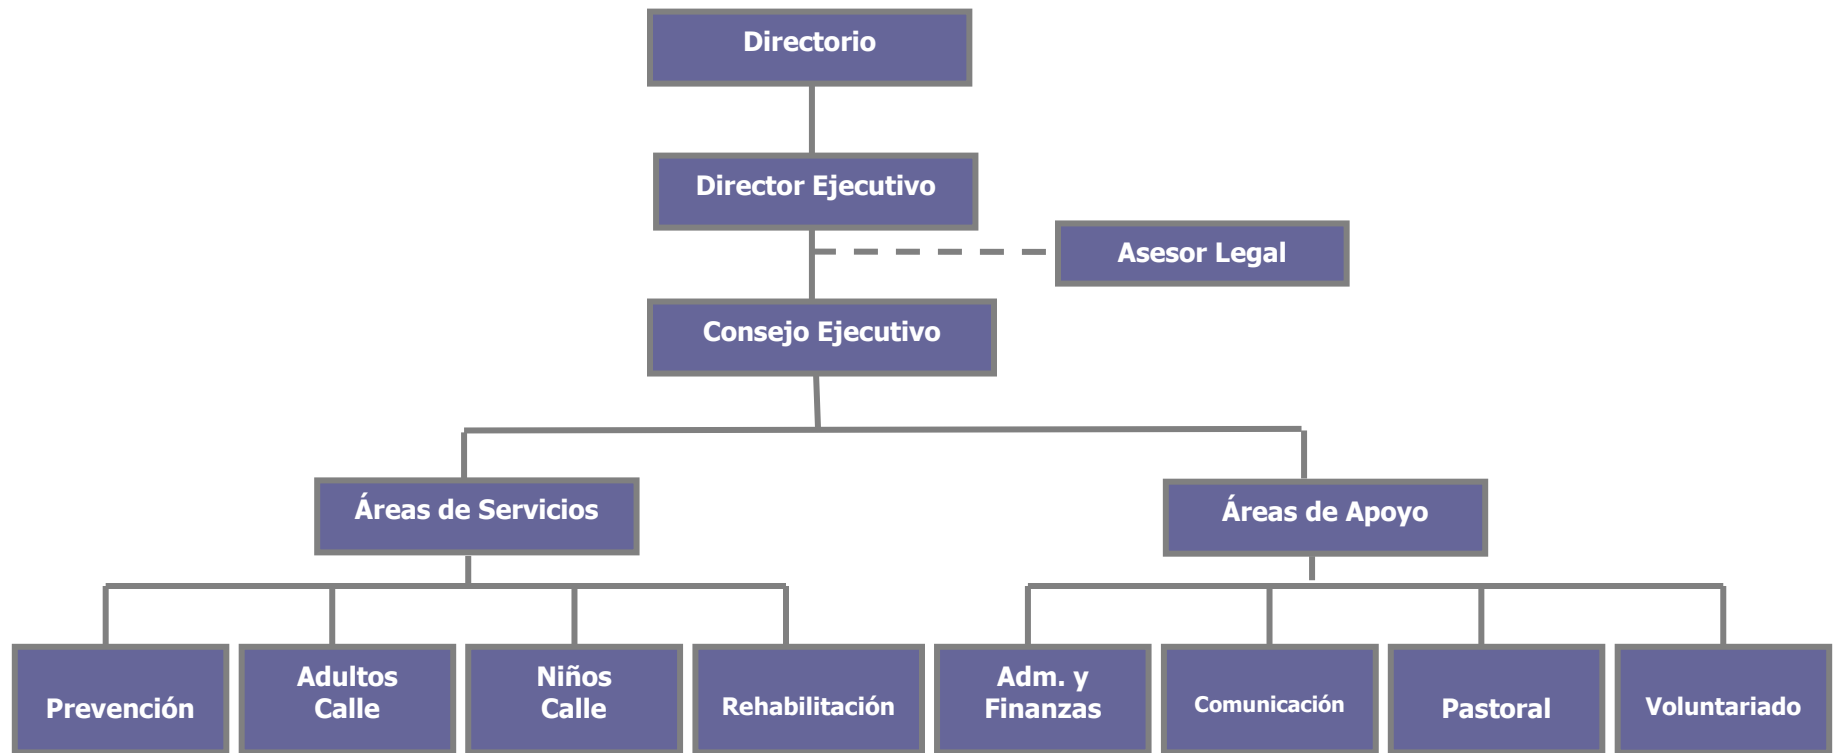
Directorio

Director Ejecutivo

Asesor Legal

Consejo Ejecutivo

Áreas de Servicios

Áreas de Apoyo

Prevención

Adultos Calle

Niños Calle

Rehabilitación

Adm. y Finanzas

Comunicación

Pastoral

Voluntariado